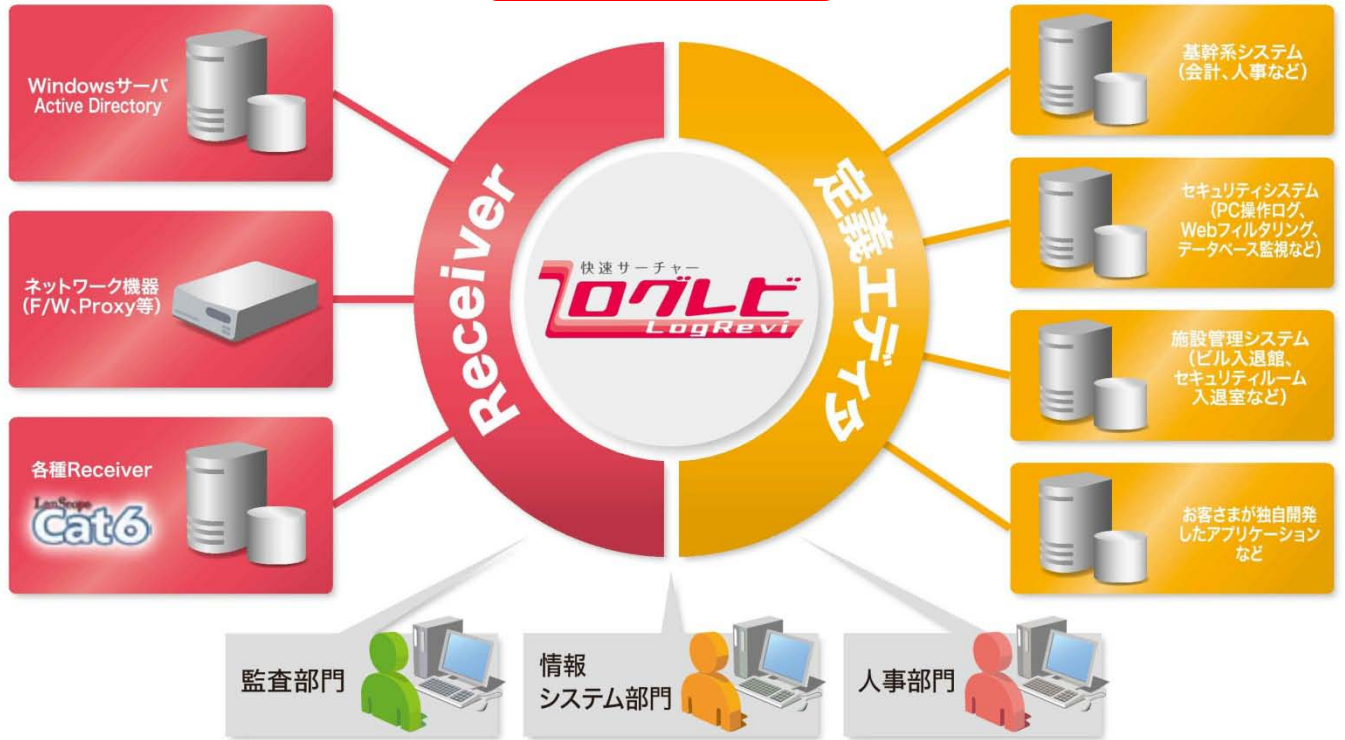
Windowsサーバ
Active Directory

ネットワーク機器
(F/W、Proxy等)

各種Receiver
LanScope Cat6

Receiver

快速サーチャー
ログレビ
LogRevi

定義エディタ

基幹系システム
(会計、人事など)

セキュリティシステム
(PC操作ログ、Webフィルタリング、データベース監視など)

施設管理システム
(ビル入退館、セキュリティルーム入退室など)

お客さまが独自開発したアプリケーションなど

監査部門

情報
システム部門

人事部門